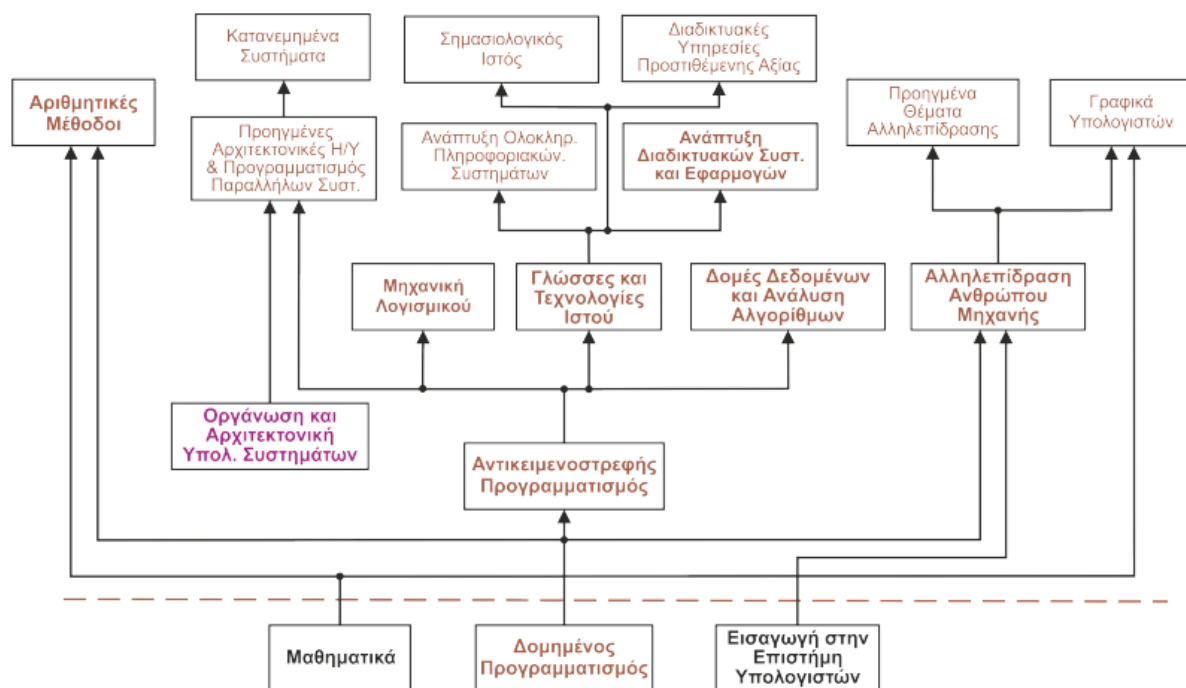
Κατανεμημένα Συστήματα

Σημασιολογικός Ιστός

Διαδικτυακές Υπηρεσίες Προστιθέμενης Αξίας

Αριθμητικές Μέθοδοι

Προηγμένες Αρχιτεκτονικές Η/Υ & Προγραμματισμός Παραλλήλων Συστ.

Ανάπτυξη Ολοκληρ. Πληροφοριακών. Συστημάτων

Ανάπτυξη Διαδικτυακών Συστ. και Εφαρμογών

Προηγμένα Θέματα Αλληλεπίδρασης

Γραφικά Υπολογιστών

Μηχανική Λογισμικού

Γλώσσες και Τεχνολογίες Ιστού

Δομές Δεδομένων και Ανάλυση Αλγορίθμων

Αλληλεπίδραση Ανθρώπου Μηχανής

Οργάνωση και Αρχιτεκτονική Υπολ. Συστημάτων

Αντικειμενοστρεφής Προγραμματισμός

Μαθηματικά

Δομημένος Προγραμματισμός

Εισαγωγή στην Επιστήμη Υπολογιστών